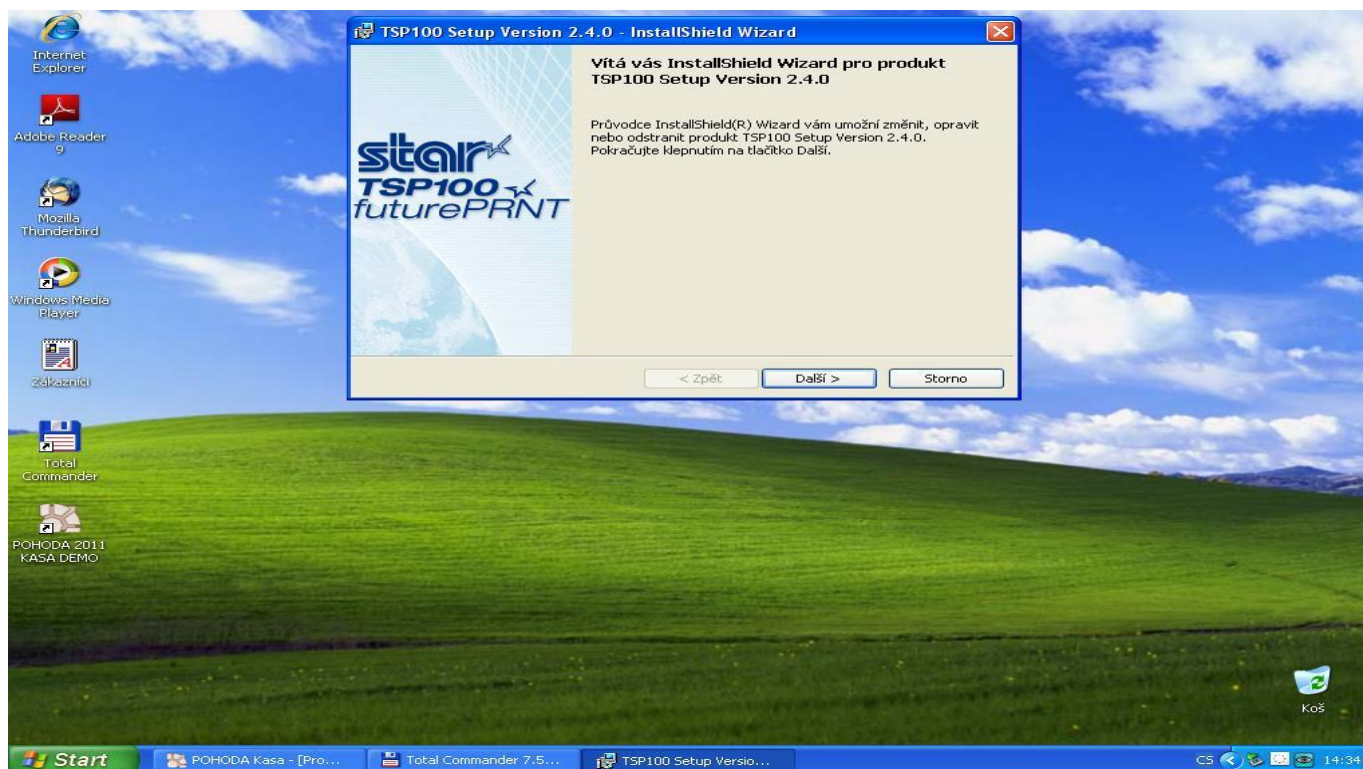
Internet Explorer

Adobe Reader 9

Mozilla Thunderbird

Windows Media Player

Zákazníci

Total Commander

POHODA 2011 KASA DEMO

TSP100 Setup Version 2.4.0 - InstallShield Wizard

star
TSP100
futurePRNT

Vítá vás InstallShield Wizard pro produkt TSP100 Setup Version 2.4.0

Průvodce InstallShield(R) Wizard vám umožní změnit, opravit nebo odstranit produkt TSP100 Setup Version 2.4.0. Pokračujte klepnutím na tlačítko Další.

< Zpět
Další >
Storno

Koš

Start
POHODA Kasa - [Pro...
Total Commander 7.5...
TSP100 Setup Versio...
CS
14:34